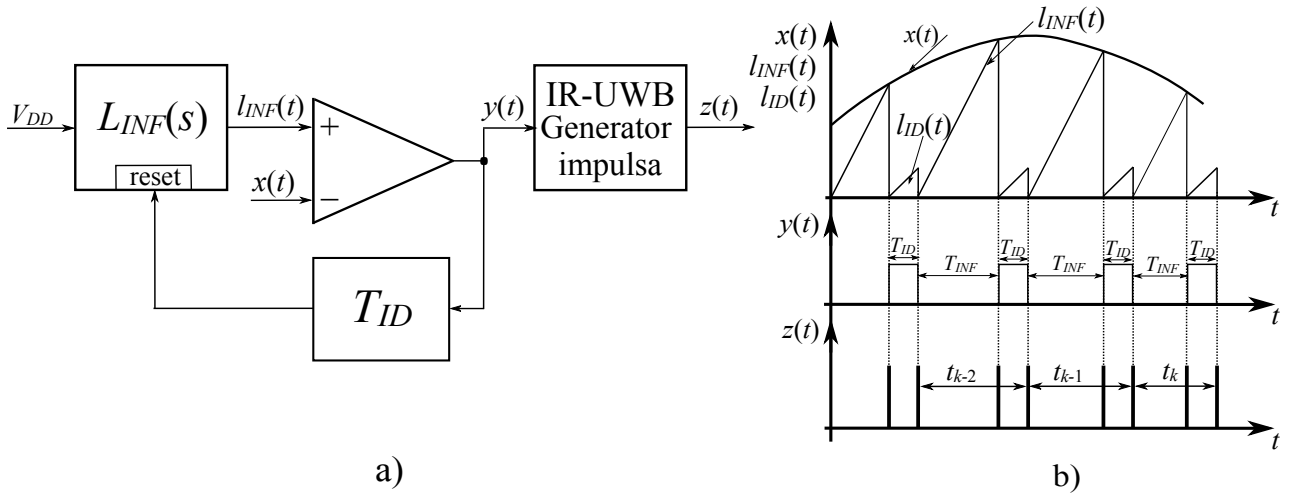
$V_{DD}$

$L_{INF}(s)$

reset

$l_{INF}(t)$

+

$x(t)$

−

$y(t)$

IR-UWB Generator impulsa

$z(t)$

$T_{ID}$

a)

$x(t)$
$l_{INF}(t)$
$l_{ID}(t)$

$x(t)$

$l_{INF}(t)$

$l_{ID}(t)$

$t$

$y(t)$

$T_{ID}$ $T_{INF}$ $T_{ID}$ $T_{INF}$ $T_{ID}$ $T_{INF}$ $T_{ID}$

$t$

$z(t)$

$t_{k-2}$ $t_{k-1}$ $t_k$

$t$

b)